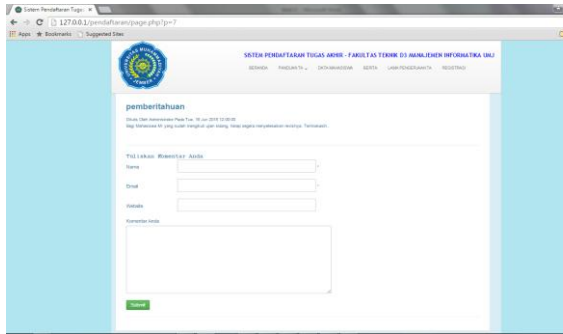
Sistem Pendaftaran Tugas ×

127.0.0.1/pendaftaran/page.php?p=7

Apps Bookmarks Suggested Sites

SISTEM PENDAFTARAN TUGAS AKHIR - FAKULTAS TEKNIK D3 MANAJEMEN INFORMATIKA UNIJ

BERANDA PANDUAN TA DATA MAHASISWA BERITA LAMA PENDAFTARAN TA REGISTRASI

pemberitahuan

Dibuat Oleh Administrator Pada Tue, 18 Jun 2015 12:00:00
Bagi Mahasiswa MI yang sudah mengikuti ujian kolang, harap segera menyelesaikan revisinya. Terimakasih.

Tuliskan Komentar Anda

Nama *

Email *

Website

Komentar Anda

Submit